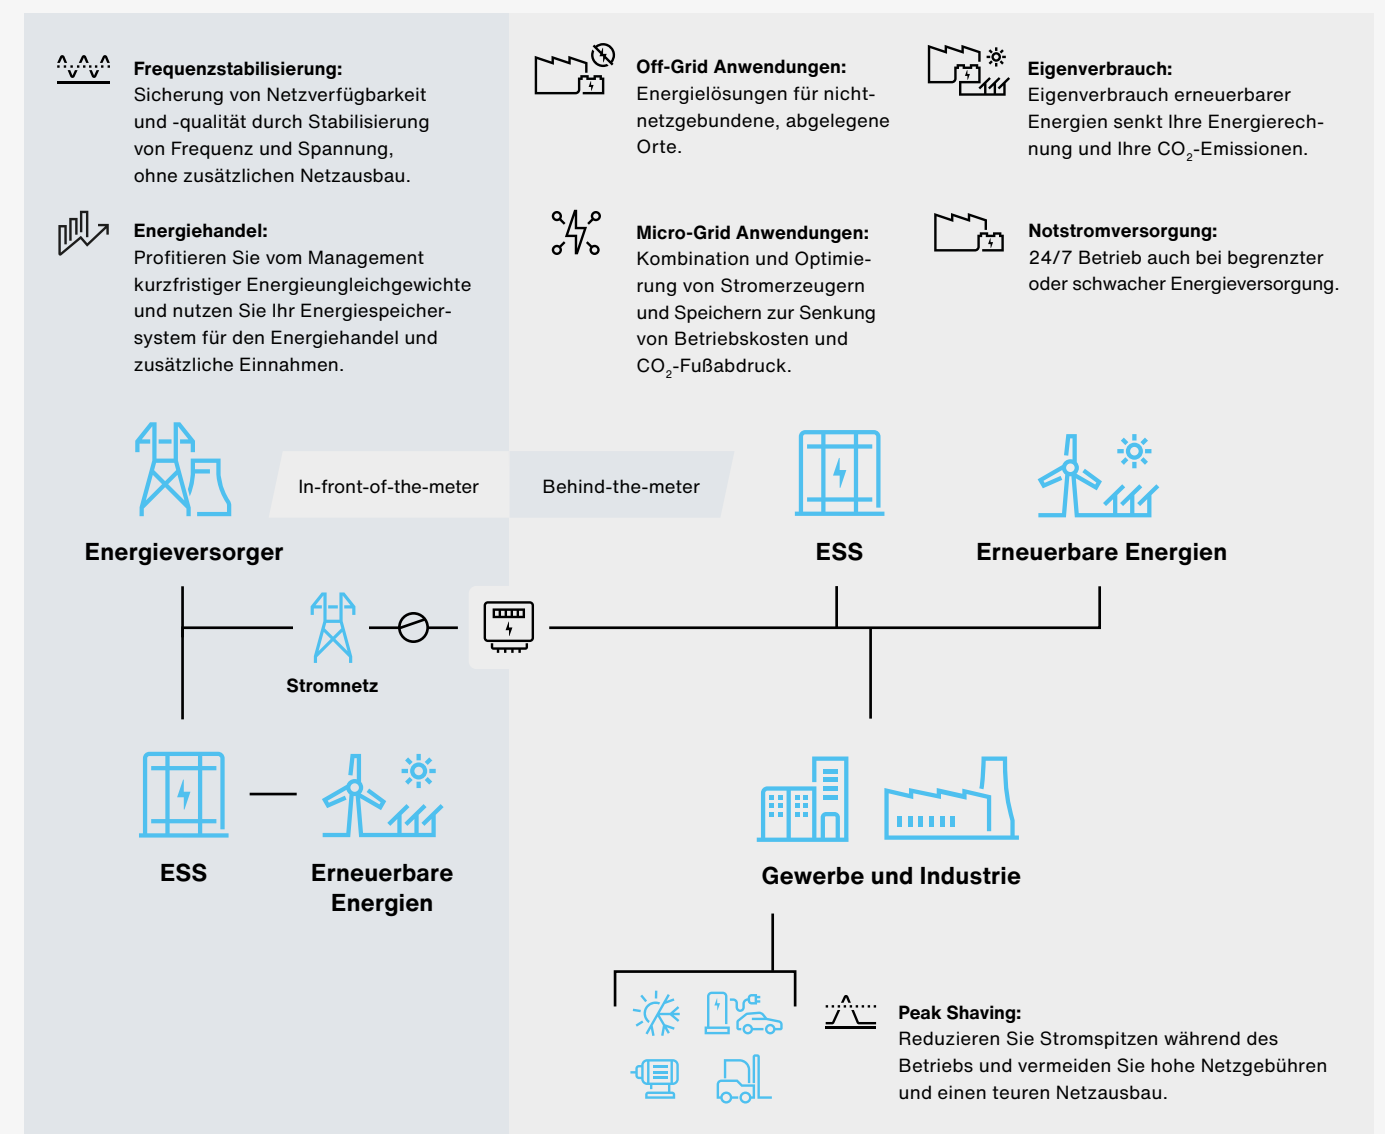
**Frequenzstabilisierung:**
Sicherung von Netzverfügbarkeit und -qualität durch Stabilisierung von Frequenz und Spannung, ohne zusätzlichen Netzausbau.

**Energiehandel:**
Profitieren Sie vom Management kurzfristiger Energieungleichgewichte und nutzen Sie Ihr Energiespeichersystem für den Energiehandel und zusätzliche Einnahmen.

**Off-Grid Anwendungen:**
Energielösungen für nicht-netzgebundene, abgelegene Orte.

**Micro-Grid Anwendungen:**
Kombination und Optimierung von Stromerzeugern und Speichern zur Senkung von Betriebskosten und $CO_2$-Fußabdruck.

**Eigenverbrauch:**
Eigenverbrauch erneuerbarer Energien senkt Ihre Energierechnung und Ihre $CO_2$-Emissionen.

**Notstromversorgung:**
24/7 Betrieb auch bei begrenzter oder schwacher Energieversorgung.

In-front-of-the-meter

Behind-the-meter

Energieversorger

ESS

Erneuerbare Energien

Stromnetz

ESS

Erneuerbare Energien

Gewerbe und Industrie

**Peak Shaving:**
Reduzieren Sie Stromspitzen während des Betriebs und vermeiden Sie hohe Netzgebühren und einen teuren Netzausbau.